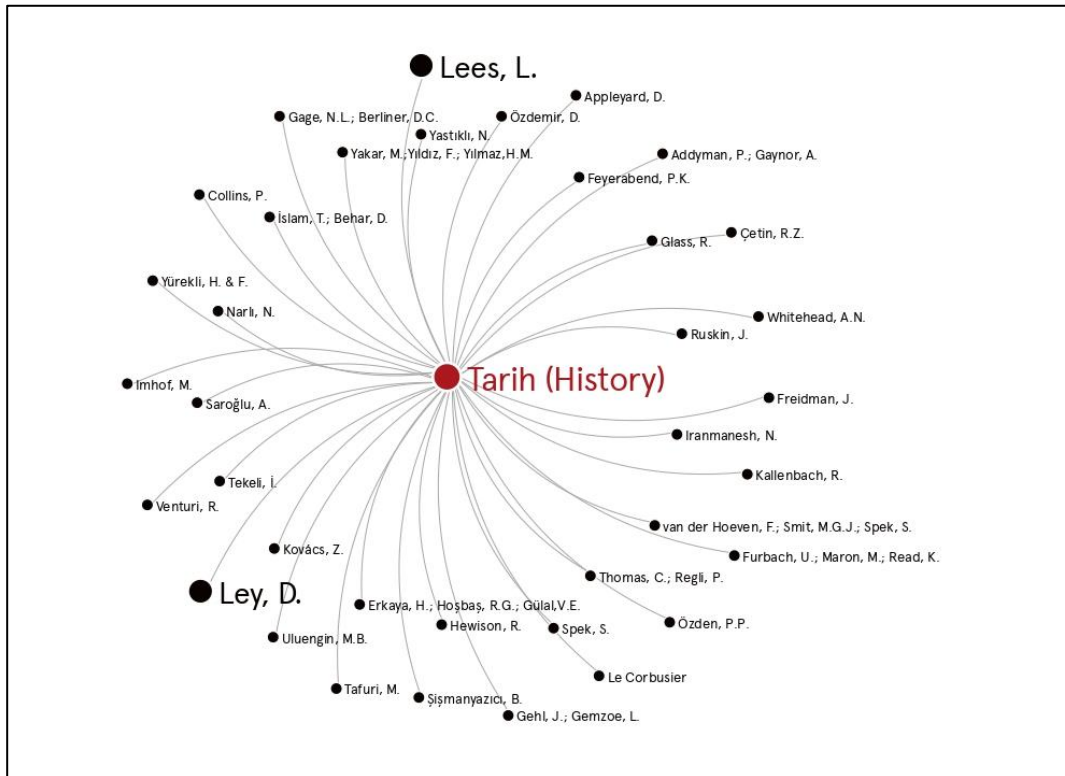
Lees, L.
Appleyard, D.
Gage, N.L.; Berliner, D.C.
Özdemir, D.
Yastıklı, N.
Yakar, M.;Yıldız, F.; Yılmaz,H.M.
Addyman, P.; Gaynor, A.
Feyerabend, P.K.
Collins, P.
İslam, T.; Behar, D.
Glass, R.
Çetin, R.Z.
Yürekli, H. & F.
Narlı, N.
Whitehead, A.N.
Ruskin, J.
Imhof, M.
Tarih (History)
Saroğlu, A.
Freidman, J.
Iranmanesh, N.
Tekeli, İ.
Kallenbach, R.
Venturi, R.
van der Hoeven, F.; Smit, M.G.J.; Spek, S.
Kovács, Z.
Furbach, U.; Maron, M.; Read, K.
Thomas, C.; Regli, P.
Ley, D.
Erkaya, H.; Hoşbaş, R.G.; Gülal,V.E.
Hewison, R.
Spek, S.
Özden, P.P.
Uluengin, M.B.
Le Corbusier
Tafuri, M.
Şişmanyazıcı, B.
Gehl, J.; Gemzoe, L.